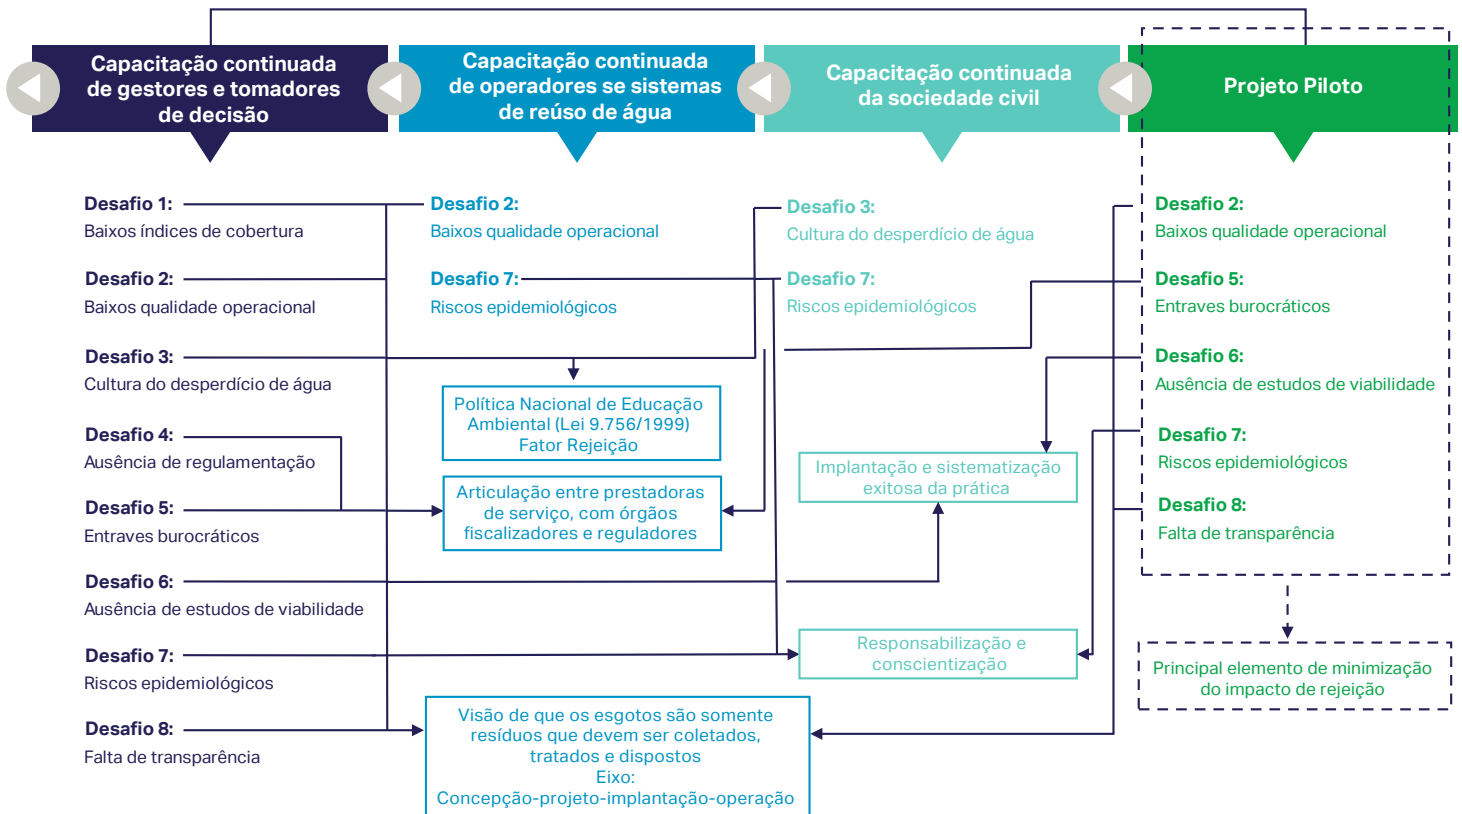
Capacitação continuada de gestores e tomadores de decisão

Capacitação continuada de operadores se sistemas de reúso de água

Capacitação continuada da sociedade civil

Projeto Piloto

Desafio 1:
Baixos índices de cobertura

Desafio 2:
Baixos qualidade operacional

Desafio 3:
Cultura do desperdício de água

Desafio 4:
Ausência de regulamentação

Desafio 5:
Entraves burocráticos

Desafio 6:
Ausência de estudos de viabilidade

Desafio 7:
Riscos epidemiológicos

Desafio 8:
Falta de transparência

Desafio 2:
Baixos qualidade operacional

Desafio 7:
Riscos epidemiológicos

Política Nacional de Educação Ambiental (Lei 9.756/1999) Fator Rejeição

Articulação entre prestadoras de serviço, com órgãos fiscalizadores e reguladores

Visão de que os esgotos são somente resíduos que devem ser coletados, tratados e dispostos
Eixo:
Concepção-projeto-implantação-operação

Desafio 3:
Cultura do desperdício de água

Desafio 7:
Riscos epidemiológicos

Implantação e sistematização exitosa da prática

Responsabilização e conscientização

Desafio 2:
Baixos qualidade operacional

Desafio 5:
Entraves burocráticos

Desafio 6:
Ausência de estudos de viabilidade

Desafio 7:
Riscos epidemiológicos

Desafio 8:
Falta de transparência

Principal elemento de minimização do impacto de rejeição